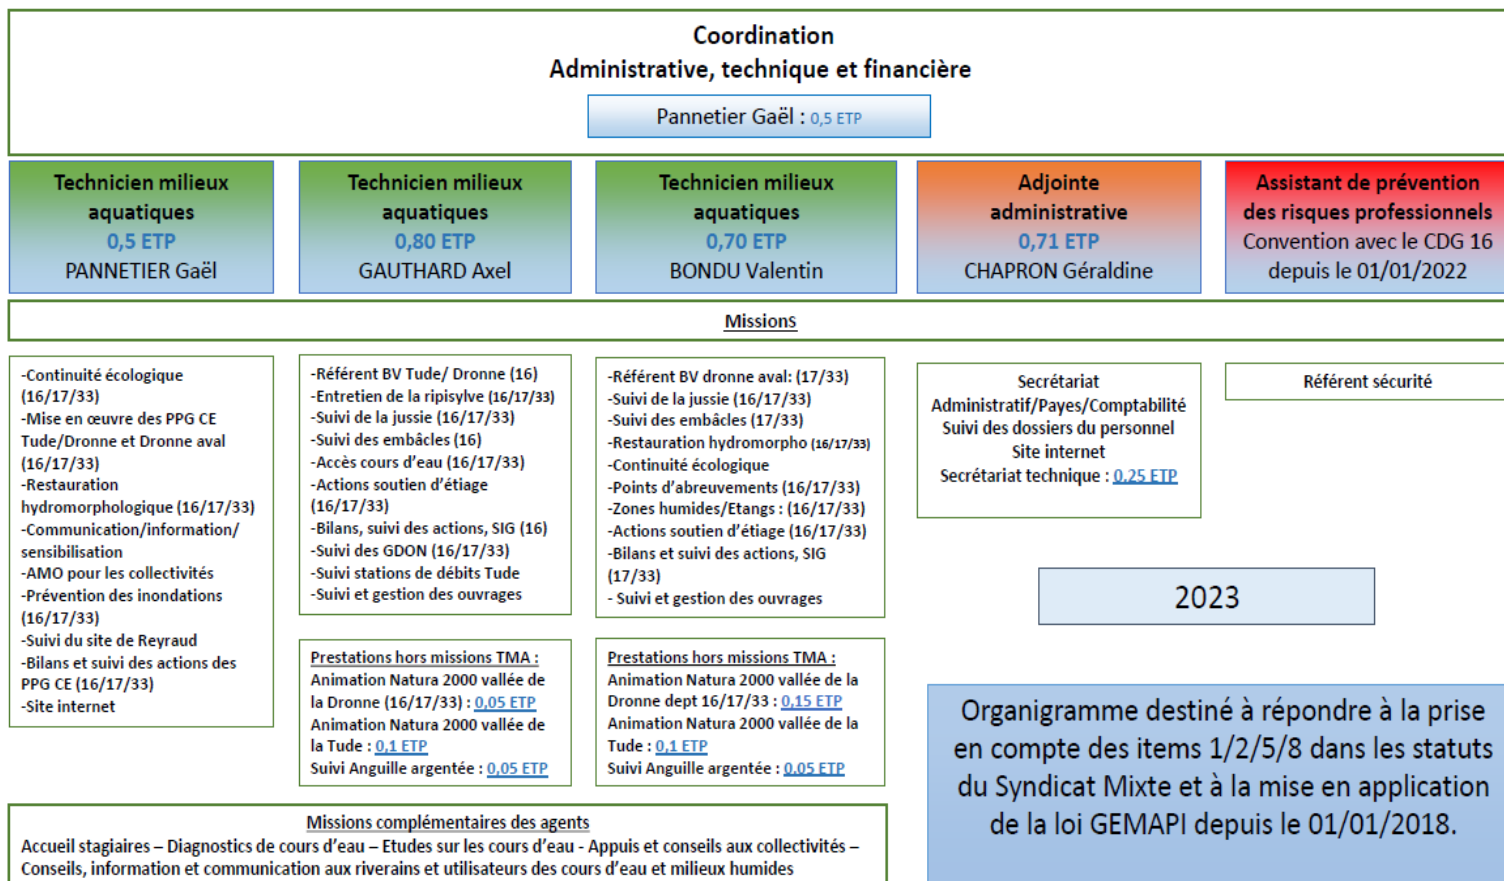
Coordination
Administrative, technique et financière

Pannetier Gaël : 0,5 ETP

Technicien milieux aquatiques
0,5 ETP
PANNETIER Gaël

Technicien milieux aquatiques
0,80 ETP
GAUTHARD Axel

Technicien milieux aquatiques
0,70 ETP
BONDU Valentin

Adjointe administrative
0,71 ETP
CHAPRON Géraldine

Assistant de prévention des risques professionnels
Convention avec le CDG 16 depuis le 01/01/2022

Missions

-Continuité écologique (16/17/33)
-Mise en œuvre des PPG CE Tude/Dronne et Dronne aval (16/17/33)
-Restauration hydromorphologique (16/17/33)
-Communication/information/ sensibilisation
-AMO pour les collectivités
-Prévention des inondations (16/17/33)
-Suivi du site de Reyraud
-Bilans et suivi des actions des PPG CE (16/17/33)
-Site internet

-Référent BV Tude/ Dronne (16)
-Entretien de la ripisylve (16/17/33)
-Suivi de la jussie (16/17/33)
-Suivi des embâcles (16)
-Accès cours d'eau (16/17/33)
-Actions soutien d'étiage (16/17/33)
-Bilans, suivi des actions, SIG (16)
-Suivi des GDON (16/17/33)
-Suivi stations de débits Tude
-Suivi et gestion des ouvrages

Prestations hors missions TMA :
Animation Natura 2000 vallée de la Dronne (16/17/33) : 0,05 ETP
Animation Natura 2000 vallée de la Tude : 0,1 ETP
Suivi Anguille argentée : 0,05 ETP

-Référent BV dronne aval: (17/33)
-Suivi de la jussie (17/33)
-Suivi des embâcles (17/33)
-Restauration hydromorpho (16/17/33)
-Continuité écologique
-Points d'abreuvements (16/17/33)
-Zones humides/Etangs : (16/17/33)
-Actions soutien d'étiage (16/17/33)
-Bilans et suivi des actions, SIG (17/33)
- Suivi et gestion des ouvrages

Prestations hors missions TMA :
Animation Natura 2000 vallée de la Dronne dept 16/17/33 : 0,15 ETP
Animation Natura 2000 vallée de la Tude : 0,1 ETP
Suivi Anguille argentée : 0,05 ETP

Secrétariat Administratif/Payes/Comptabilité
Suivi des dossiers du personnel
Site internet
Secrétariat technique : 0,25 ETP

Référent sécurité

2023

Organigramme destiné à répondre à la prise en compte des items 1/2/5/8 dans les statuts du Syndicat Mixte et à la mise en application de la loi GEMAPI depuis le 01/01/2018.

Missions complémentaires des agents
Accueil stagiaires – Diagnostics de cours d'eau – Etudes sur les cours d'eau - Appuis et conseils aux collectivités – Conseils, information et communication aux riverains et utilisateurs des cours d'eau et milieux humides